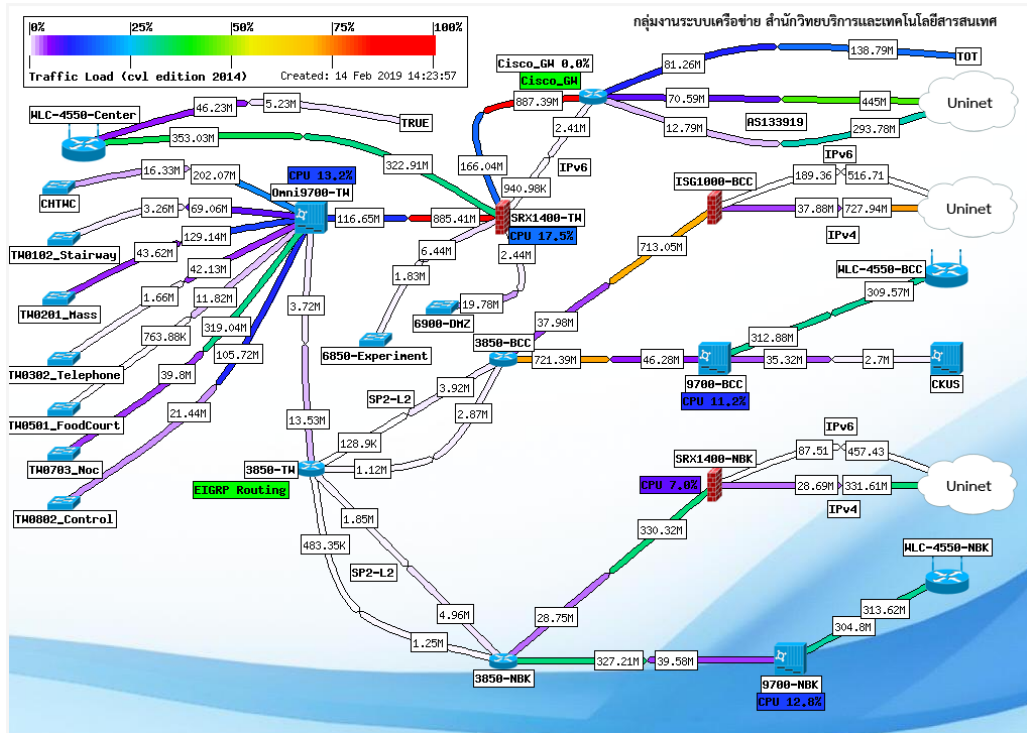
0% 25% 50% 75% 100%
Traffic Load (cvl edition 2014) Created: 14 Feb 2019 14:23:57

กลุ่มงานระบบเครือข่าย สำนักวิทยบริการและเทคโนโลยีสารสนเทศ

Cisco_GW 0.0%
Cisco_GW
81.26M
138.79M
TOT
887.39M
70.59M
445M
Uninet
2.41M
12.79M
AS133919
293.78M
WLC-4550-Center
46.23M
5.23M
TRUE
353.03M
166.04M
IPv6
322.91M
IPv6
940.98K
189.36
516.71
ISG1000-BCC
16.33M
202.07M
CPU 13.2%
Omni9700-TW
CHTWC
3.26M
69.06M
116.65M
885.41M
SRX1400-TW
37.88M
727.94M
Uninet
CPU 17.5%
TW0102_Stairway
129.14M
6.44M
2.44M
IPv4
43.62M
713.05M
42.13M
1.83M
WLC-4550-BCC
TW0201_Mass
19.78M
309.57M
1.66M
11.82M
3.72M
6900-DMZ
37.98M
763.88K
319.04M
312.88M
6850-Experiment
3850-BCC
TW0302_Telephone
105.72M
721.39M
46.28M
35.32M
2.7M
39.8M
SP2-L2
3.92M
9700-BCC
CKUS
CPU 11.2%
TW0501_FoodCourt
21.44M
2.87M
13.53M
128.9K
IPv6
TW0703_Noc
3850-TW
1.12M
87.51
457.43
SRX1400-NBK
EIGRP Routing
CPU 7.0%
28.69M
331.61M
Uninet
TW0802_Control
1.85M
IPv4
483.35K
330.32M
WLC-4550-NBK
SP2-L2
313.62M
4.96M
28.75M
304.8M
1.25M
327.21M
39.58M
3850-NBK
9700-NBK
CPU 12.8%